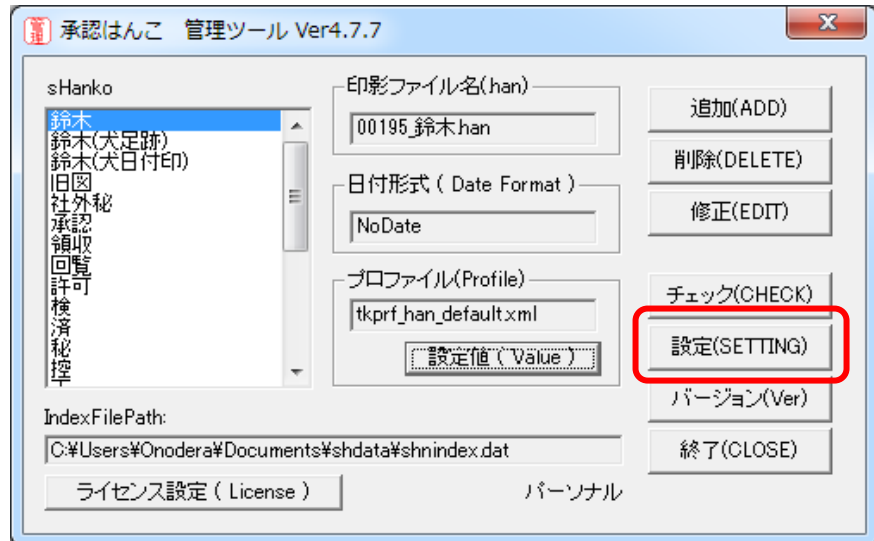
承認はんこ　管理ツール Ver4.7.7

sHanko

鈴木
鈴木(犬足跡)
鈴木(犬日付印)
旧図
社外秘
承認
領収
回覧
許可
検
済
秘
控

印影ファイル名(han)
00195_鈴木.han

日付形式 ( Date Format )
NoDate

プロファイル(Profile)
tkprf_han_default.xml

設定値 ( Value )

追加(ADD)
削除(DELETE)
修正(EDIT)
チェック(CHECK)
設定(SETTING)
バージョン(Ver)
終了(CLOSE)

IndexFilePath:
C:¥Users¥Onodera¥Documents¥shdata¥shnindex.dat

ライセンス設定 ( License )

パーソナル